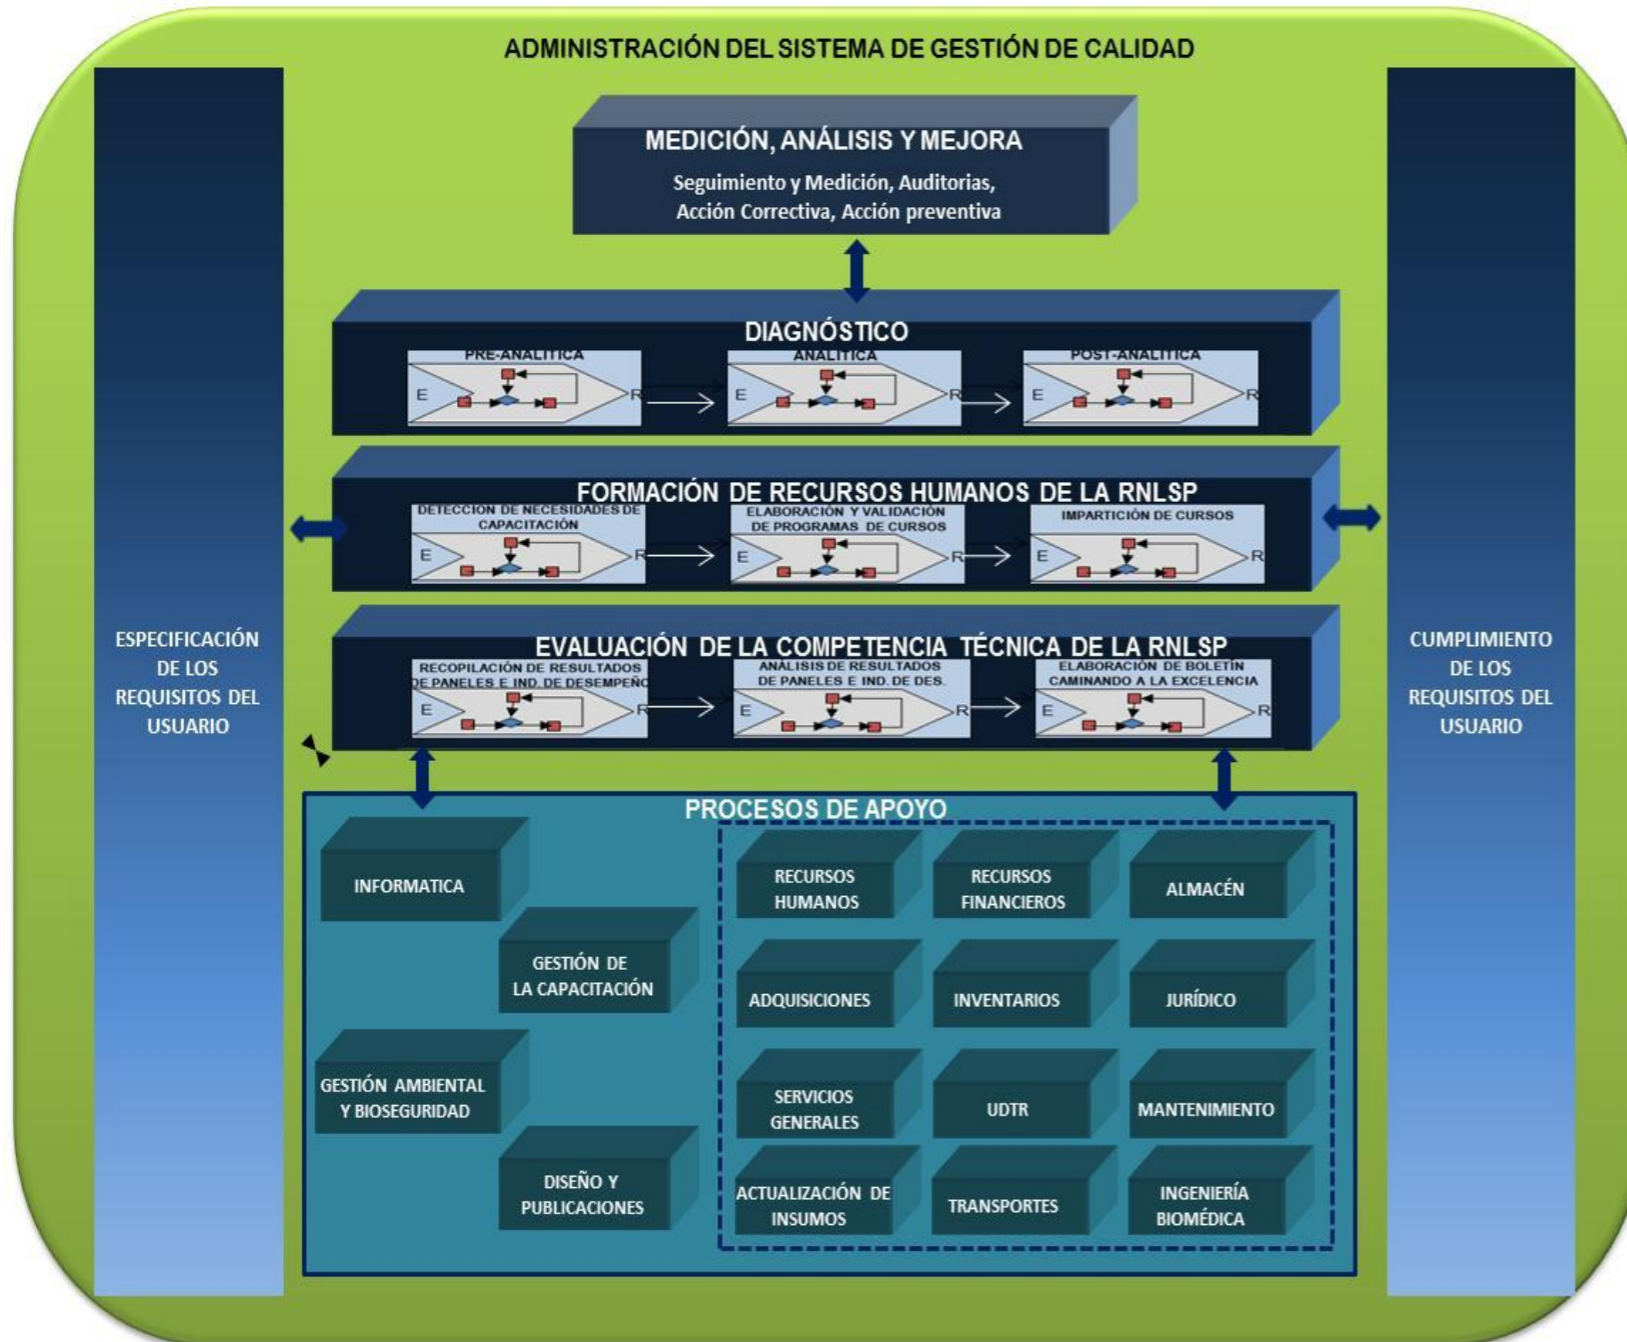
ADMINISTRACIÓN DEL SISTEMA DE GESTIÓN DE CALIDAD

MEDICIÓN, ANÁLISIS Y MEJORA
Seguimiento y Medición, Auditorias, Acción Correctiva, Acción preventiva

DIAGNÓSTICO
PRE-ANALÍTICA E R
ANALÍTICA E R
POST-ANALÍTICA E R

FORMACIÓN DE RECURSOS HUMANOS DE LA RNLSP
DETECCIÓN DE NECESIDADES DE CAPACITACIÓN E R
ELABORACIÓN Y VALIDACIÓN DE PROGRAMAS DE CURSOS E R
IMPARTICIÓN DE CURSOS E R

EVALUACIÓN DE LA COMPETENCIA TÉCNICA DE LA RNLSP
RECOPILACIÓN DE RESULTADOS DE PANELES E IND. DE DESEMPEÑO E R
ANÁLISIS DE RESULTADOS DE PANELES E IND. DE DES. E R
ELABORACIÓN DE BOLETÍN CAMINANDO A LA EXCELENCIA E R

ESPECIFICACIÓN DE LOS REQUISITOS DEL USUARIO

CUMPLIMIENTO DE LOS REQUISITOS DEL USUARIO

PROCESOS DE APOYO
INFORMATICA
GESTIÓN DE LA CAPACITACIÓN
GESTIÓN AMBIENTAL Y BIOSEGURIDAD
DISEÑO Y PUBLICACIONES
RECURSOS HUMANOS
RECURSOS FINANCIEROS
ALMACÉN
ADQUISICIONES
INVENTARIOS
JURÍDICO
SERVICIOS GENERALES
UDTR
MANTENIMIENTO
ACTUALIZACIÓN DE INSUMOS
TRANSPORTES
INGENIERÍA BIOMÉDICA